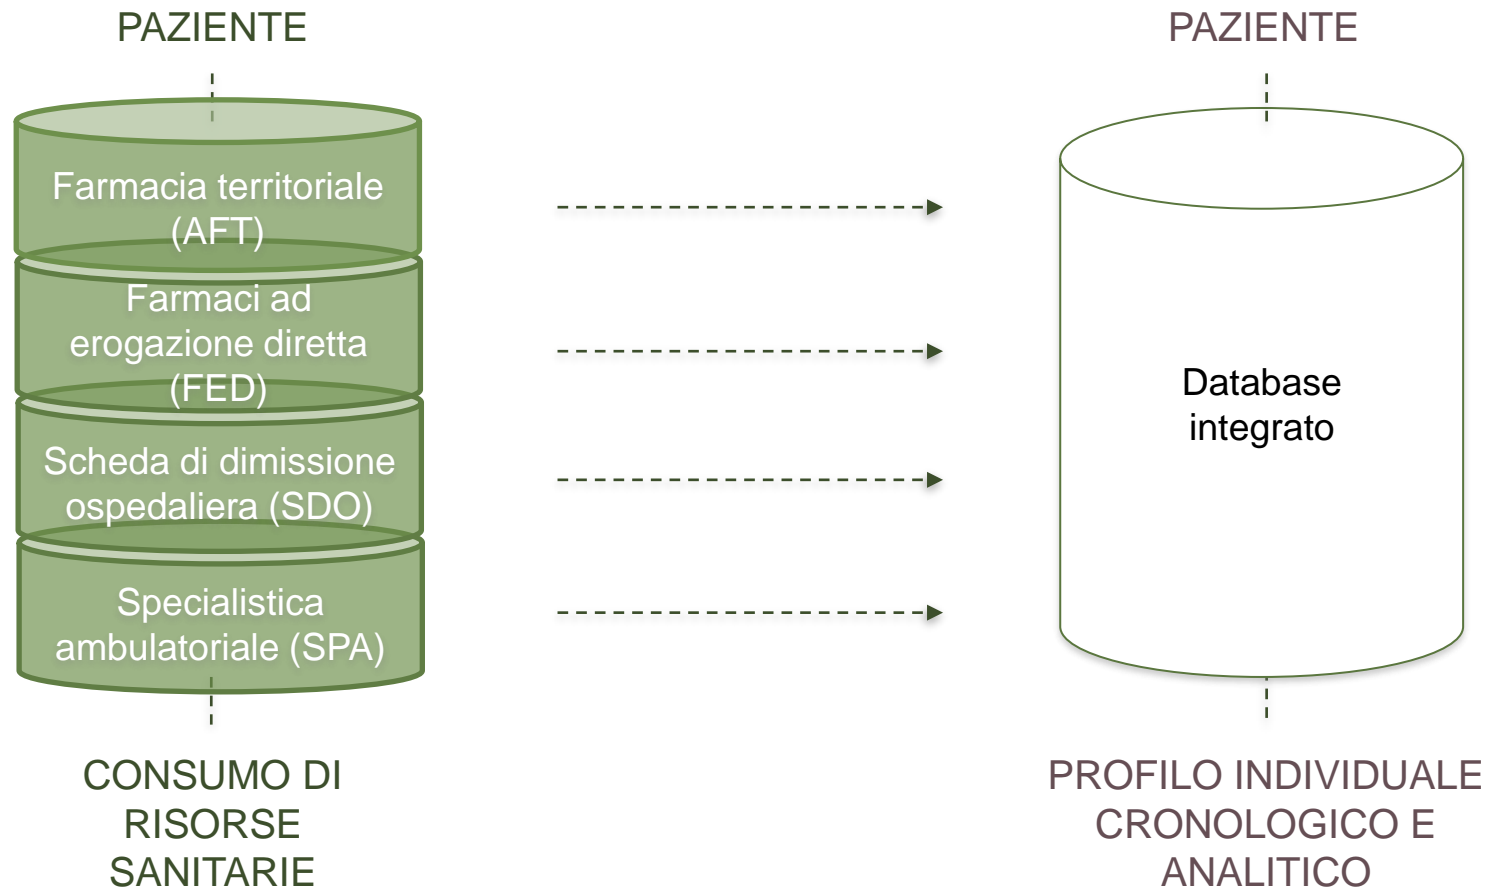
PAZIENTE

Farmacia territoriale (AFT)

Farmaci ad erogazione diretta (FED)

Scheda di dimissione ospedaliera (SDO)

Specialistica ambulatoriale (SPA)

CONSUMO DI RISORSE SANITARIE

PAZIENTE

Database integrato

PROFILO INDIVIDUALE CRONOLOGICO E ANALITICO